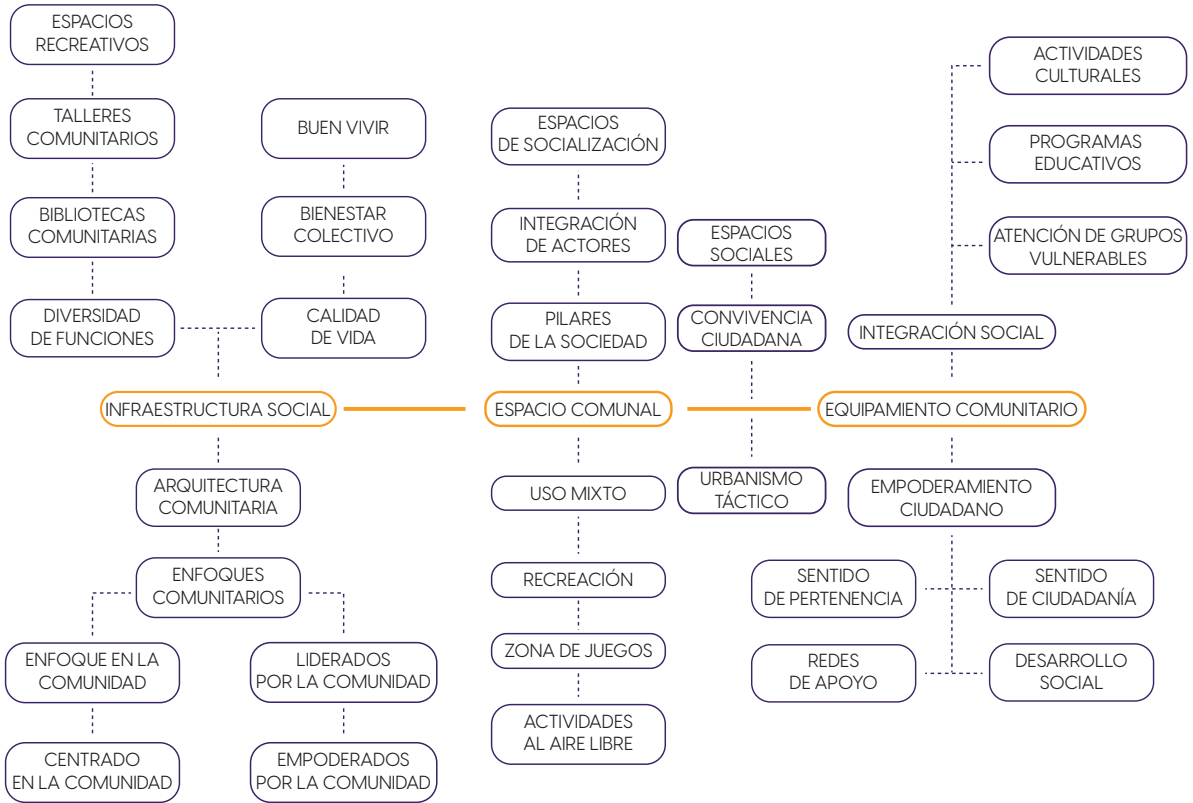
ESPACIOS RECREATIVOS

TALLERES COMUNITARIOS

BIBLIOTECAS COMUNITARIAS

DIVERSIDAD DE FUNCIONES

BUEN VIVIR

BIENESTAR COLECTIVO

CALIDAD DE VIDA

INFRAESTRUCTURA SOCIAL

ARQUITECTURA COMUNITARIA

ENFOQUES COMUNITARIOS

ENFOQUE EN LA COMUNIDAD

CENTRADO EN LA COMUNIDAD

LIDERADOS POR LA COMUNIDAD

EMPODERADOS POR LA COMUNIDAD

ESPACIOS DE SOCIALIZACIÓN

INTEGRACIÓN DE ACTORES

PILARES DE LA SOCIEDAD

ESPACIO COMUNAL

USO MIXTO

RECREACIÓN

ZONA DE JUEGOS

ACTIVIDADES AL AIRE LIBRE

ESPACIOS SOCIALES

CONVIVENCIA CIUDADANA

URBANISMO TÁCTICO

ACTIVIDADES CULTURALES

PROGRAMAS EDUCATIVOS

ATENCIÓN DE GRUPOS VULNERABLES

INTEGRACIÓN SOCIAL

EQUIPAMIENTO COMUNITARIO

EMPODERAMIENTO CIUDADANO

SENTIDO DE PERTENENCIA

SENTIDO DE CIUDADANÍA

REDES DE APOYO

DESARROLLO SOCIAL